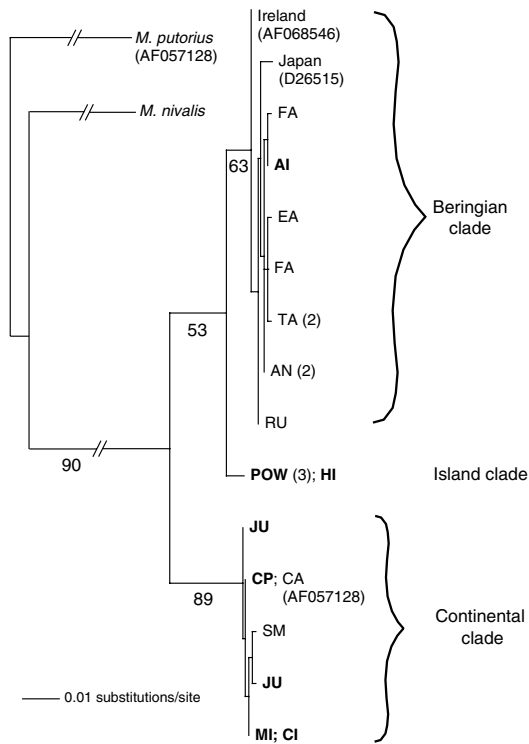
M. putorius (AF057128)

M. nivalis

Ireland (AF068546)

Japan (D26515)

FA

AI

EA

FA

TA (2)

AN (2)

RU

63

53

90

Beringian clade

POW (3); HI

Island clade

JU

CP; CA (AF057128)

SM

JU

MI; CI

89

Continental clade

0.01 substitutions/site